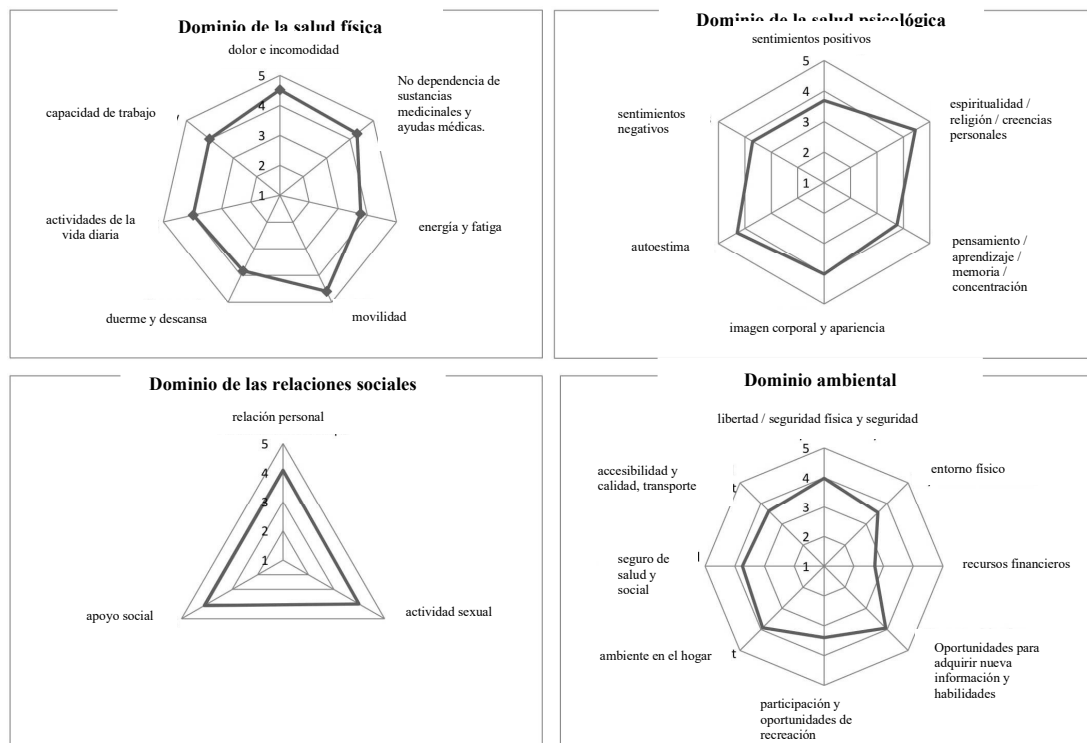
Dominio de la salud física

dolor e incomodidad

No dependencia de sustancias medicinales y ayudas médicas.

energía y fatiga

movilidad

duerme y descansa

actividades de la vida diaria

capacidad de trabajo

5
4
3
2
1

Dominio de la salud psicológica

sentimientos positivos

espiritualidad / religión / creencias personales

pensamiento / aprendizaje / memoria / concentración

imagen corporal y apariencia

autoestima

sentimientos negativos

5
4
3
2
1

Dominio de las relaciones sociales

relación personal

actividad sexual

apoyo social

5
4
3
2
1

Dominio ambiental

libertad / seguridad física y seguridad

entorno físico

recursos financieros

Oportunidades para adquirir nueva información y habilidades

participación y oportunidades de recreación

ambiente en el hogar

seguro de salud y social

accesibilidad y calidad, transporte

5
4
3
2
1